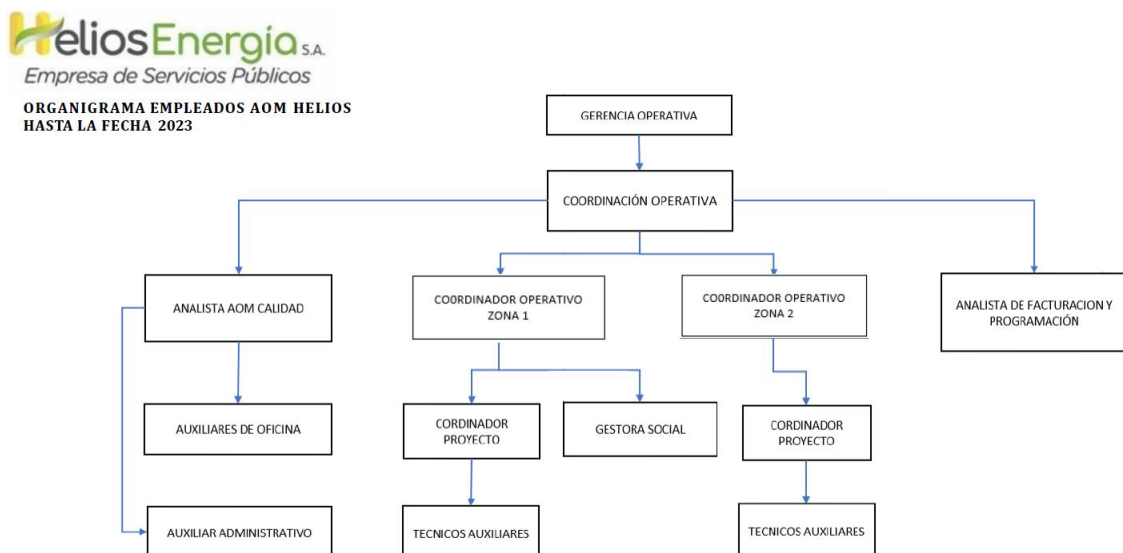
HeliosEnergia S.A.
Empresa de Servicios Públicos

ORGANIGRAMA EMPLEADOS AOM HELIOS HASTA LA FECHA 2023

GERENCIA OPERATIVA

COORDINACIÓN OPERATIVA

ANALISTA AOM CALIDAD

COORDINADOR OPERATIVO ZONA 1

COORDINADOR OPERATIVO ZONA 2

ANALISTA DE FACTURACION Y PROGRAMACIÓN

AUXILIARES DE OFICINA

CORDINADOR PROYECTO

GESTORA SOCIAL

CORDINADOR PROYECTO

AUXILIAR ADMINISTRATIVO

TECNICOS AUXILIARES

TECNICOS AUXILIARES